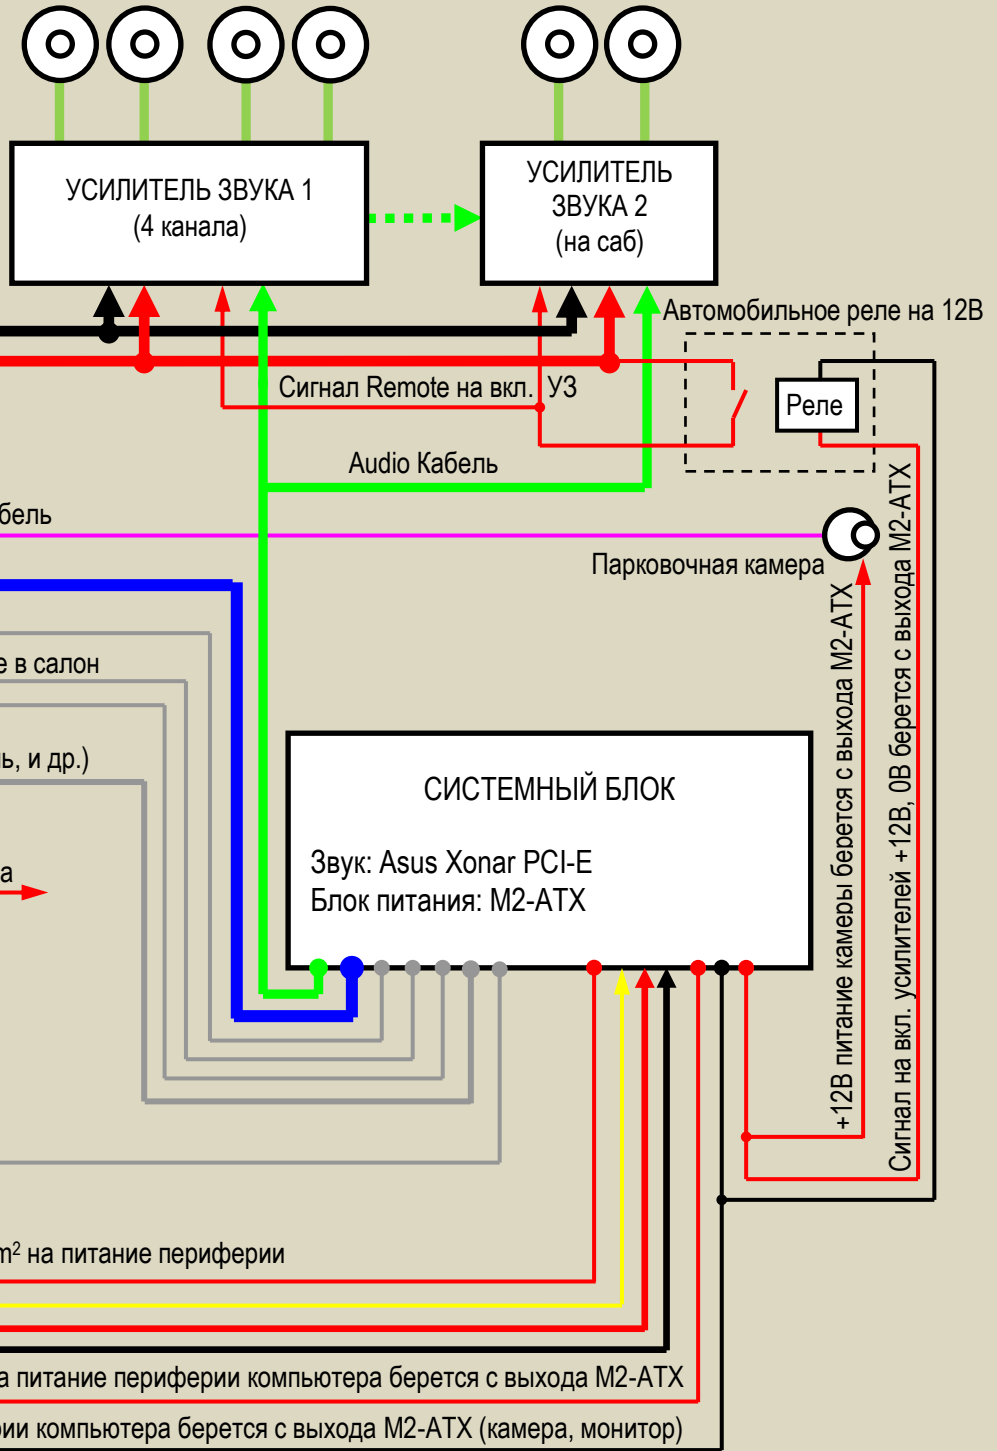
УСИЛИТЕЛЬ ЗВУКА 1
(4 канала)

УСИЛИТЕЛЬ
ЗВУКА 2
(на саб)

Автомобильное реле на 12В

Реле

Сигнал Remote на вкл. УЗ

Audio Кабель

бель

Парковочная камера

е в салон

ь, и др.)

а

СИСТЕМНЫЙ БЛОК

Звук: Asus Xonar PCI-E
Блок питания: M2-ATX

+12В питание камеры берется с выхода M2-ATX

Сигнал на вкл. усилителей +12В, 0В берется с выхода M2-ATX

m$^2$ на питание периферии

а питание периферии компьютера берется с выхода M2-ATX

рии компьютера берется с выхода M2-ATX (камера, монитор)